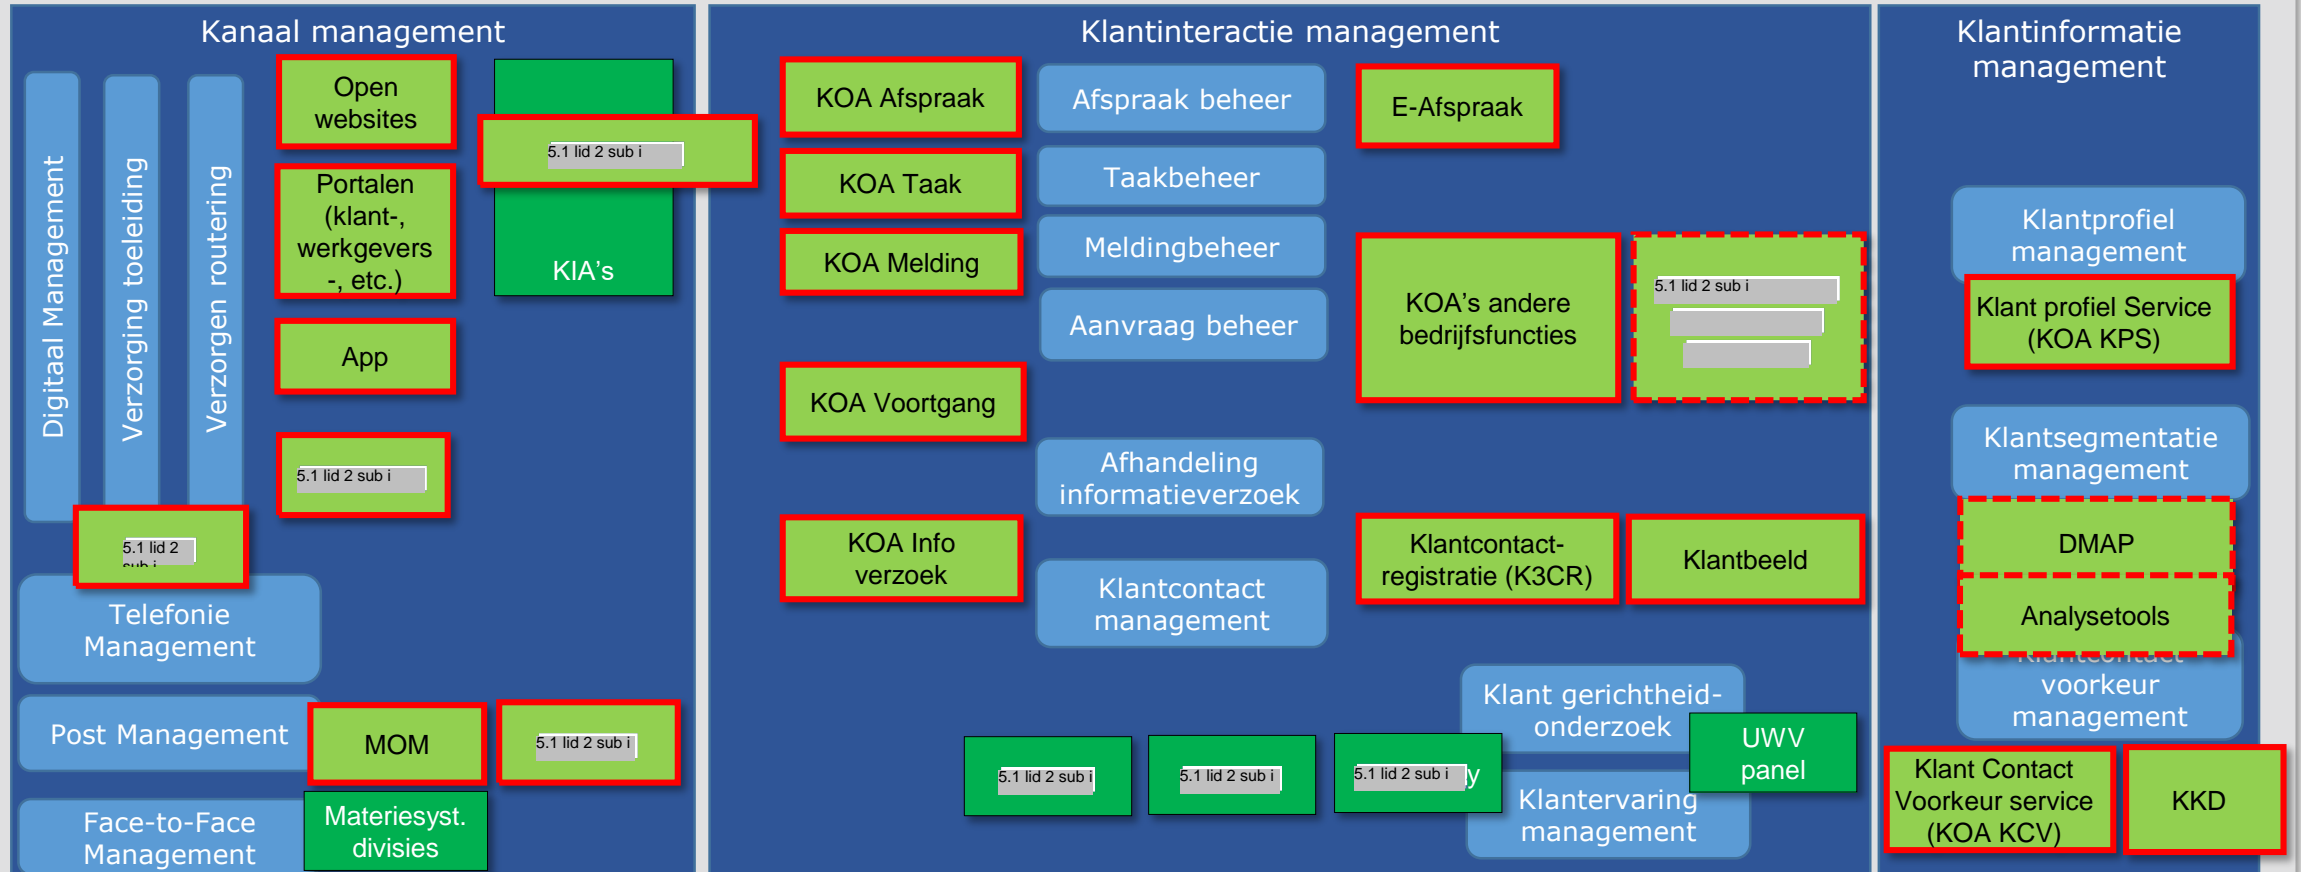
Kanaal management

Digitaal Management

Verzorging toeleiding

Verzorgen routering

Open websites

5.1 lid 2 sub i

KIA's

Portalen (klant-, werkgevers -, etc.)

App

5.1 lid 2 sub i

5.1 lid 2 sub i

Telefonie Management

Post Management

MOM

5.1 lid 2 sub i

Face-to-Face Management

Materiesyst. divisies

Klantinteractie management

KOA Afspraak

Afspraak beheer

E-Afspraak

KOA Taak

Taakbeheer

KOA Melding

Meldingbeheer

Aanvraag beheer

KOA's andere bedrijfsfuncties

5.1 lid 2 sub i

KOA Voortgang

Afhandeling informatieverzoek

KOA Info verzoek

Klantcontact management

Klantcontact-registratie (K3CR)

Klantbeeld

Klant gerichtheid-onderzoek

UWV panel

5.1 lid 2 sub i

5.1 lid 2 sub i

5.1 lid 2 sub i y

Klantervaring management

Klantinformatie management

Klantprofiel management

Klant profiel Service (KOA KPS)

Klantsegmentatie management

DMAP

Analysetools

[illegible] voorkeur management

Klant Contact Voorkeur service (KOA KCV)

KKD